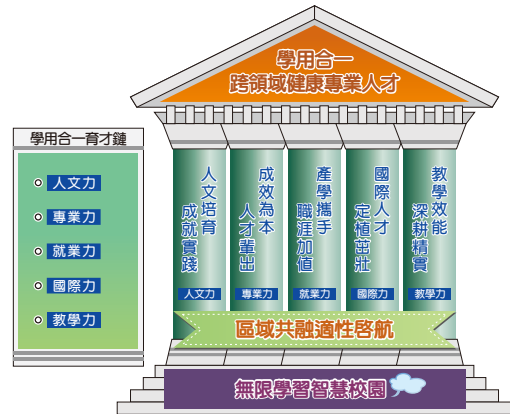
學用合一
跨領域健康專業人才

學用合一育才鏈

人文力
專業力
就業力
國際力
教學力

人文培育成就實踐
人文力

成效為本人才輩出
專業力

產學攜手職涯加值
就業力

國際人才定植茁壯
國際力

教學效能深耕精實
教學力

區域共融適性啓航

無限學習智慧校園